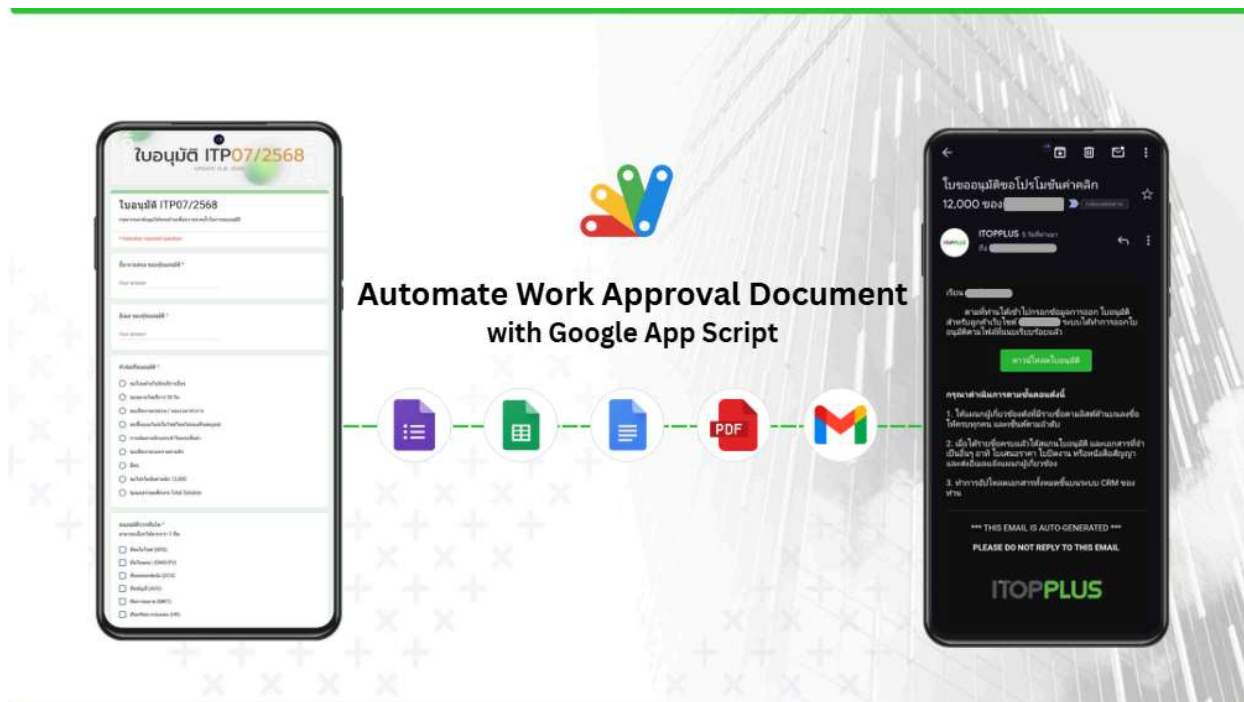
ใบอนุมัติ ITP07/2568

ใบอนุมัติ ITP07/2568

* Indicates required question

Your answer

Your answer

Automate Work Approval Document
with Google App Script

PDF

ใบขออนุมัติขอโปรโมชันค่าคลิก 12,000 ของ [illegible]

ITOPPLUS

เรียน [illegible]

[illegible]

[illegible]

กรุณาดำเนินการตามขั้นตอนดังนี้

1. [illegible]

2. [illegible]

3. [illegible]

*** THIS EMAIL IS AUTO-GENERATED ***

PLEASE DO NOT REPLY TO THIS EMAIL

ITOPPLUS